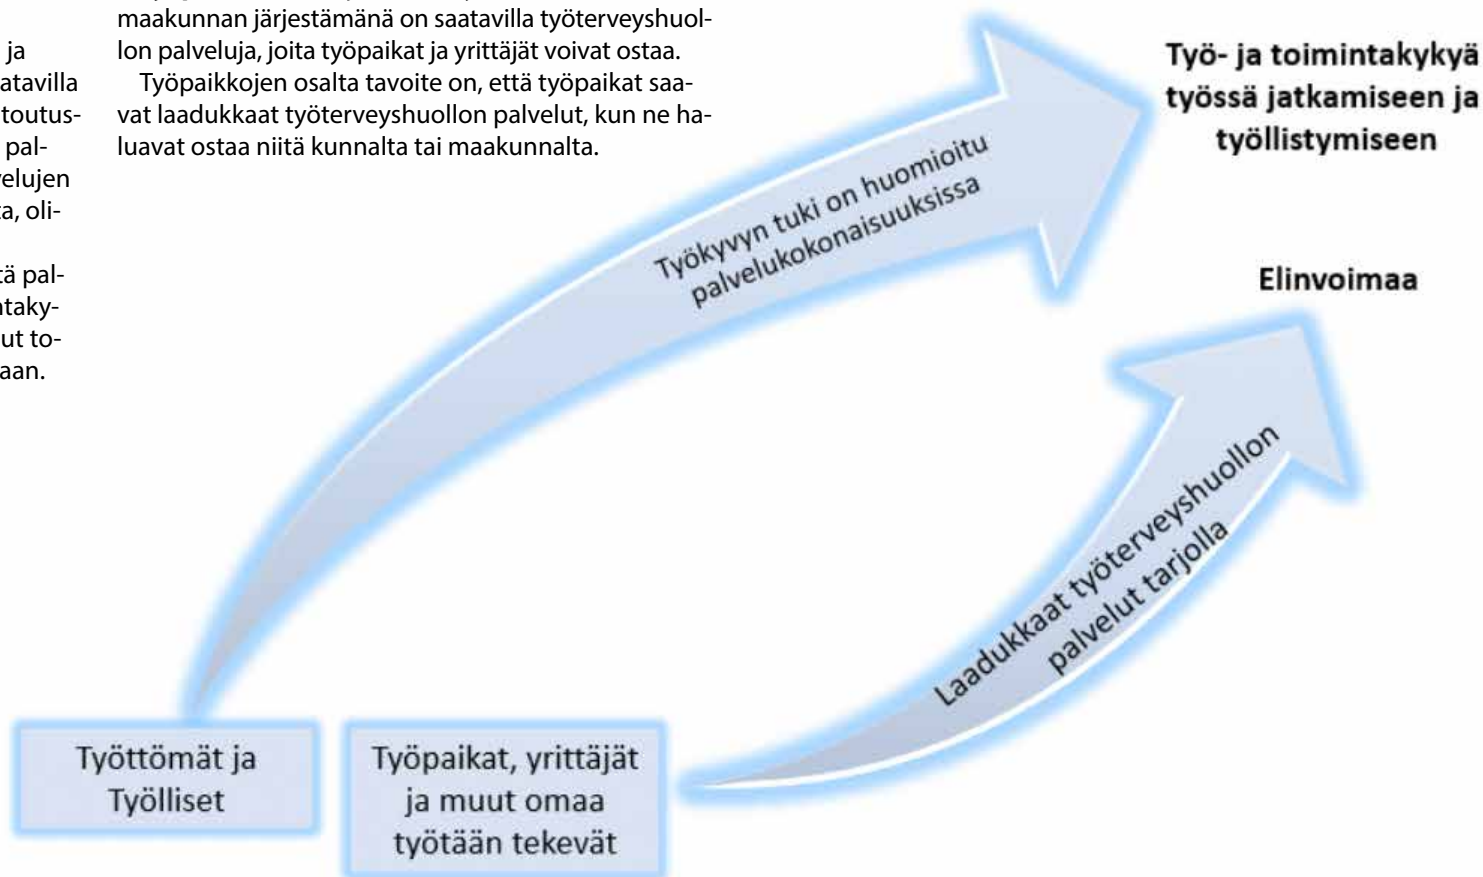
ja
atavilla
toutus-
pal-
velujen
ta, oli-

tä pal-
ntaky-
ut to-
aan.

maakunnan järjestämänä on saatavilla työterveyshuollon palveluja, joita työpaikat ja yrittäjät voivat ostaa.

Työpaikkojen osalta tavoite on, että työpaikat saavat laadukkaat työterveyshuollon palvelut, kun ne haluavat ostaa niitä kunnalta tai maakunnalta.

Työ- ja toimintakykyä työssä jatkamiseen ja työllistymiseen

Työkyvyn tuki on huomioitu palvelukokonaisuuksissa

Elinvoimaa

Laadukkaat työterveyshuollon palvelut tarjolla

Työttömät ja Työlliset

Työpaikat, yrittäjät ja muut omaa työtään tekevät